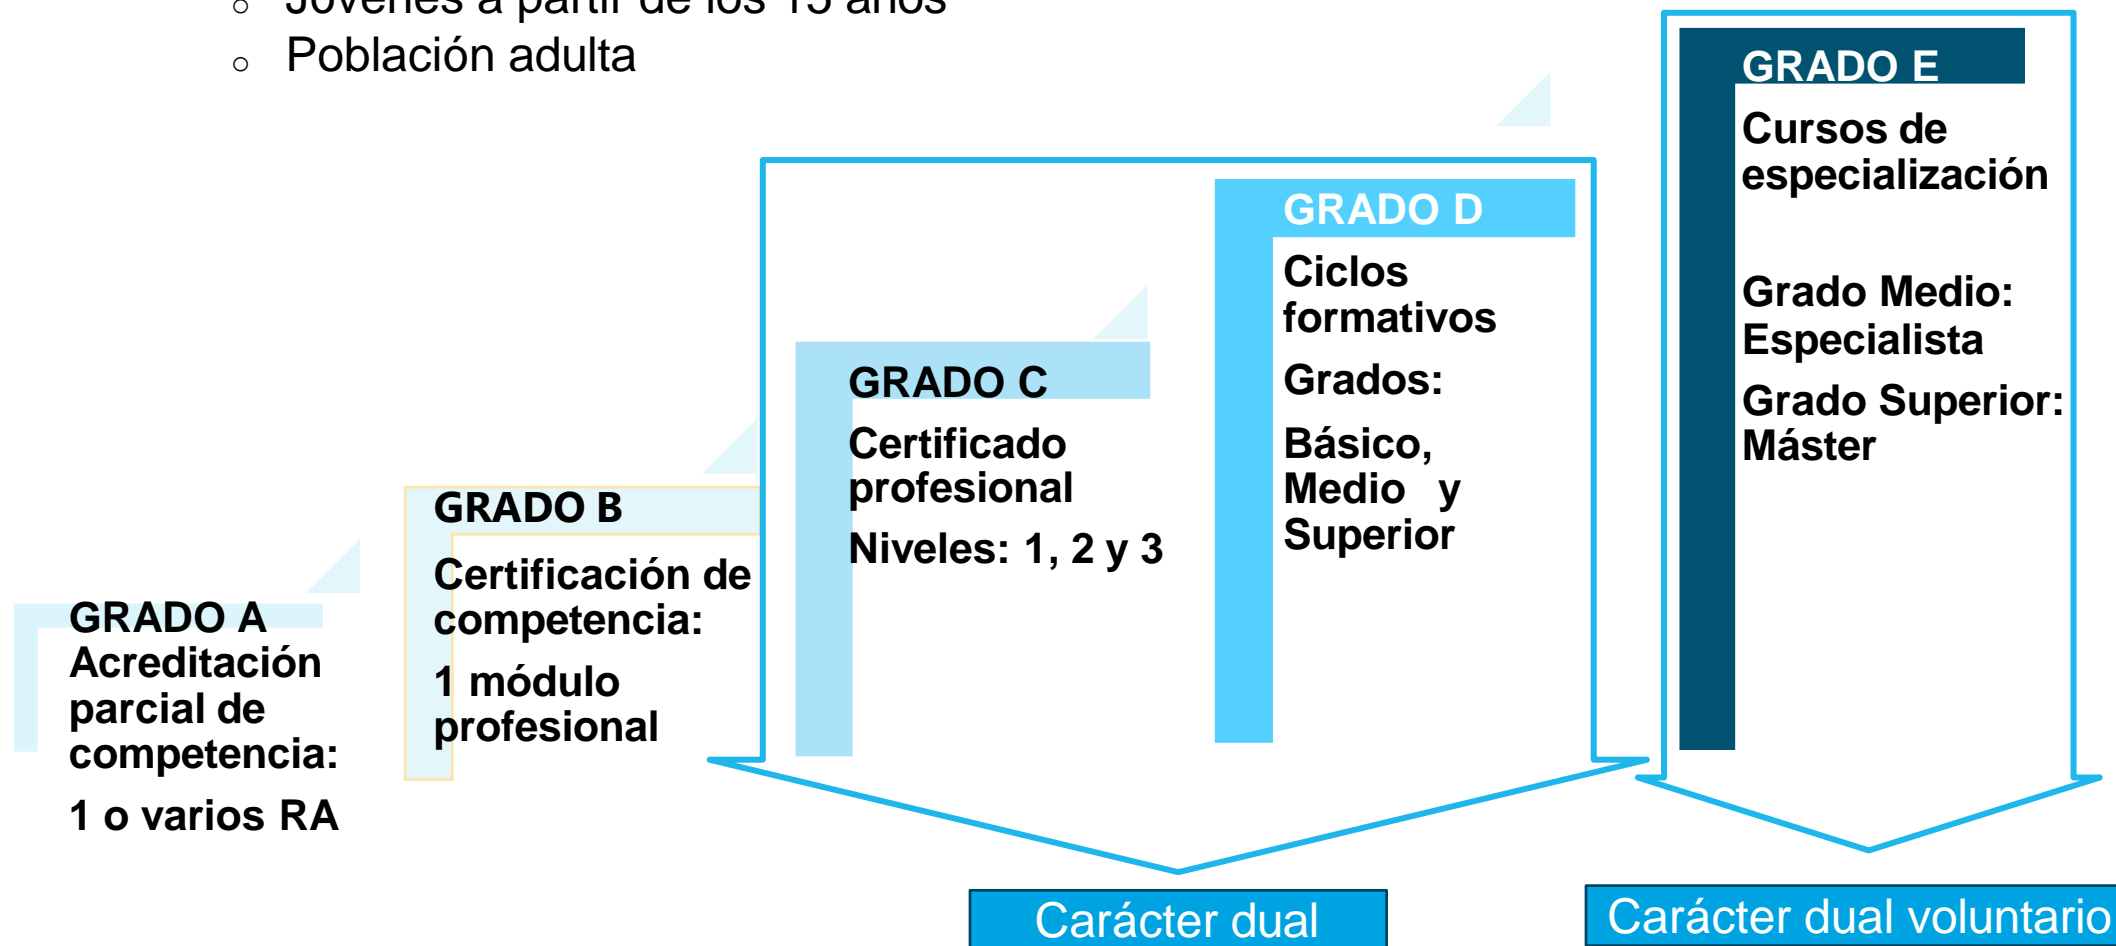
○ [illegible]
○ Población adulta

GRADO A
Acreditación parcial de competencia:
1 o varios RA

GRADO B
Certificación de competencia:
1 módulo profesional

GRADO C
Certificado profesional
Niveles: 1, 2 y 3

GRADO D
Ciclos formativos
Grados:
Básico, Medio y Superior

GRADO E
Cursos de especialización
Grado Medio: Especialista
Grado Superior: Máster

Carácter dual

Carácter dual voluntario